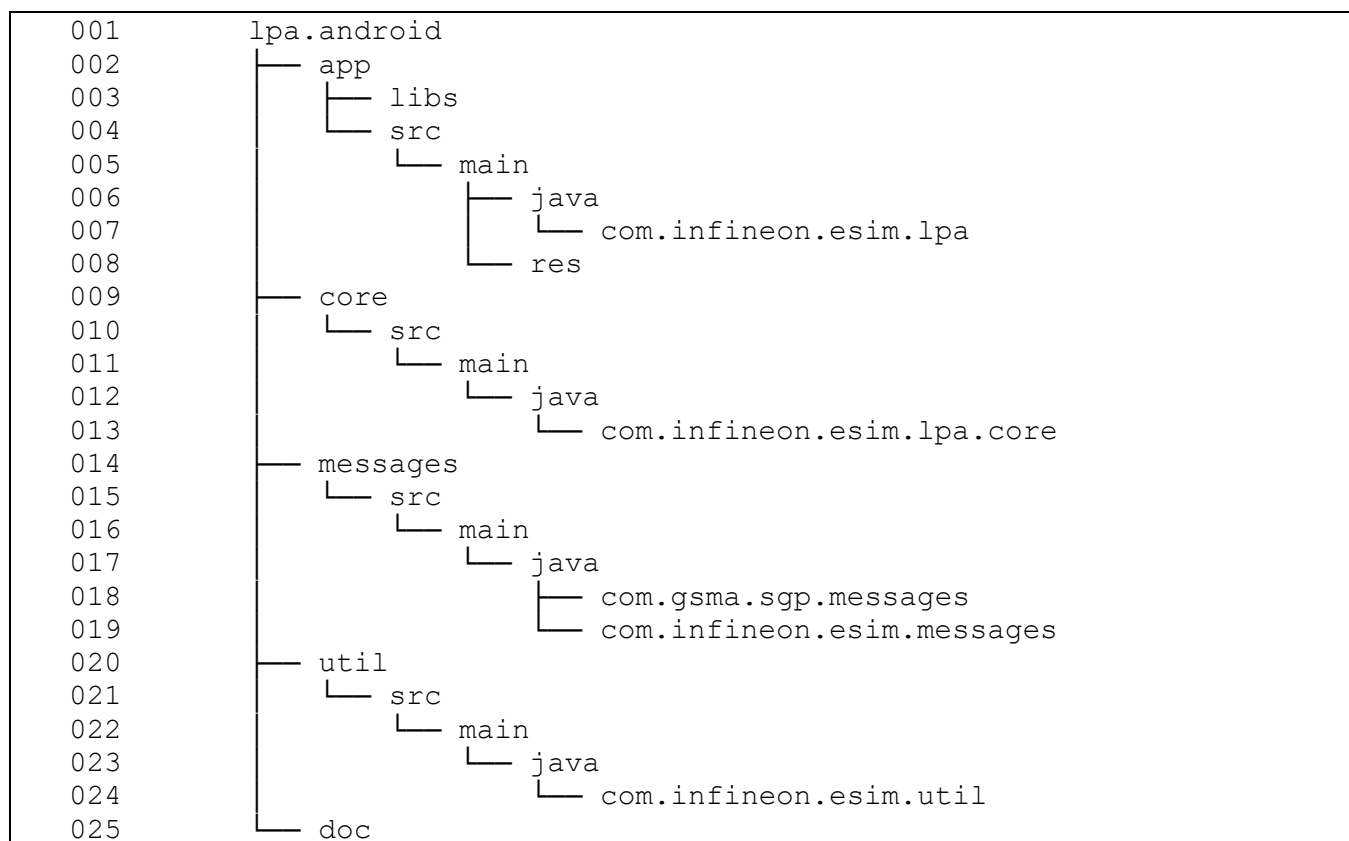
001 lpa.android
002 ├── app
003 │ ├── libs
004 │ └── src
005 │ └── main
006 │ ├── java
007 │ │ └── com.infineon.esim.lpa
008 │ └── res
009 ├── core
010 │ └── src
011 │ └── main
012 │ └── java
013 │ └── com.infineon.esim.lpa.core
014 ├── messages
015 │ └── src
016 │ └── main
017 │ └── java
018 │ ├── com.gsma.sgp.messages
019 │ └── com.infineon.esim.messages
020 ├── util
021 │ └── src
022 │ └── main
023 │ └── java
024 │ └── com.infineon.esim.util
025 └── doc